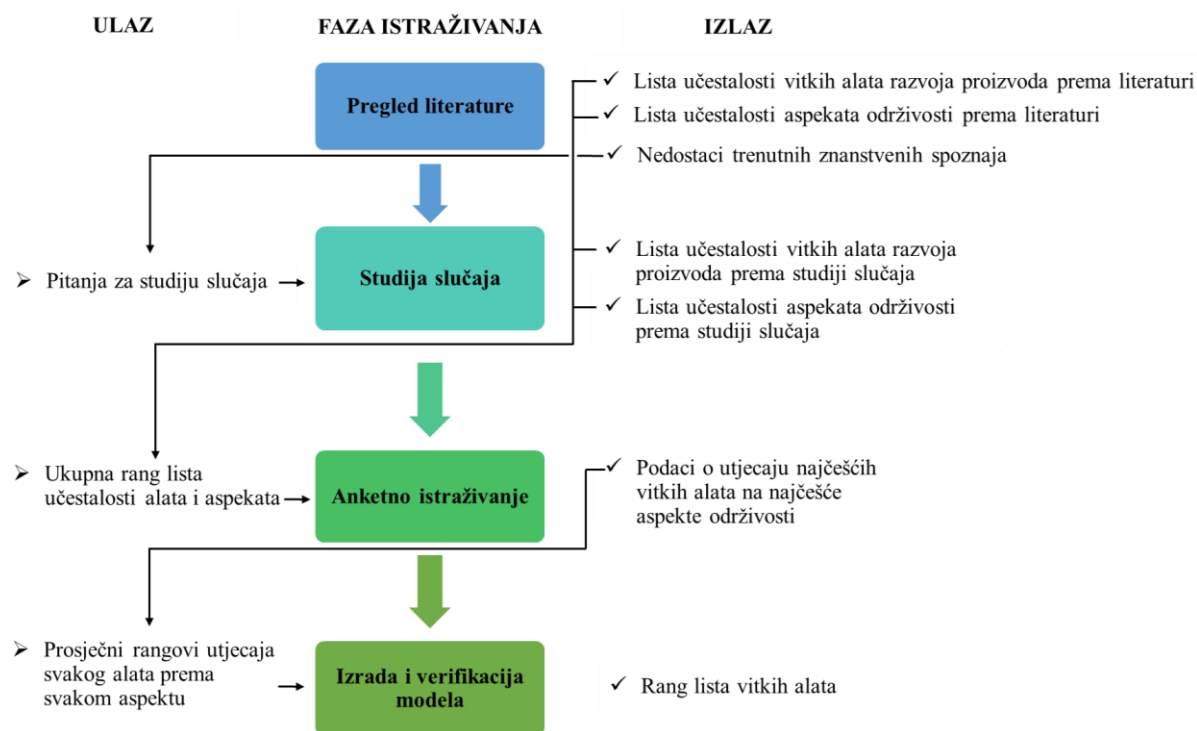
ULAZ

FAZA ISTRAŽIVANJA

IZLAZ

Pregled literature

✓ Lista učestalosti vitkih alata razvoja proizvoda prema literaturi
✓ Lista učestalosti aspekata održivosti prema literaturi
✓ Nedostaci trenutnih znanstvenih spoznaja

➢ Pitanja za studiju slučaja

Studija slučaja

✓ Lista učestalosti vitkih alata razvoja proizvoda prema studiji slučaja
✓ Lista učestalosti aspekata održivosti prema studiji slučaja

➢ Ukupna rang lista učestalosti alata i aspekata

Anketno istraživanje

✓ Podaci o utjecaju najčešćih vitkih alata na najčešće aspekte održivosti

➢ Prosječni rangovi utjecaja svakog alata prema svakom aspektu

Izrada i verifikacija modela

✓ Rang lista vitkih alata